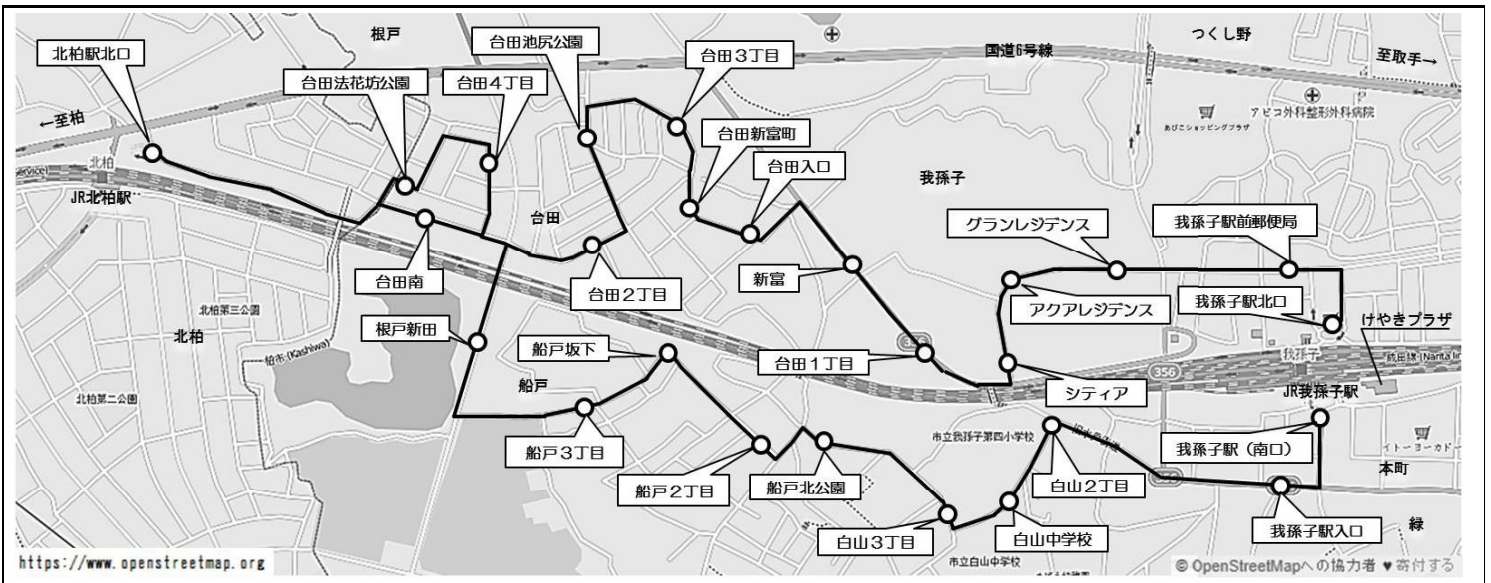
北柏駅北口
根戸
台田池尻公園
台田法花坊公園
台田4丁目
台田3丁目
国道6号線
つくし野
至取手→
←至柏
アビコ外科整形外科病院
あびこショッピングプラザ
台田新富町
台田入口
北柏
JR北柏駅
我孫子
台田
グランレジデンス
我孫子駅前郵便局
台田南
台田2丁目
新富
アクアレジデンス
我孫子駅北口
けやきプラザ
北柏第三公園
根戸新田
北柏
柏市 (Kashiwa)
船戸坂下
台田1丁目
356
我孫子
シティア
356
JR我孫子駅
船戸
北柏第二公園
船戸3丁目
市立我孫子第四小学校
我孫子駅（南口）
イトーヨーカドー
船戸2丁目
船戸北公園
白山2丁目
本町
白山3丁目
白山中学校
我孫子駅入口
緑
市立白山中学校
https://www.openstreetmap.org
© OpenStreetMapへの協力者 ♥ 寄付する